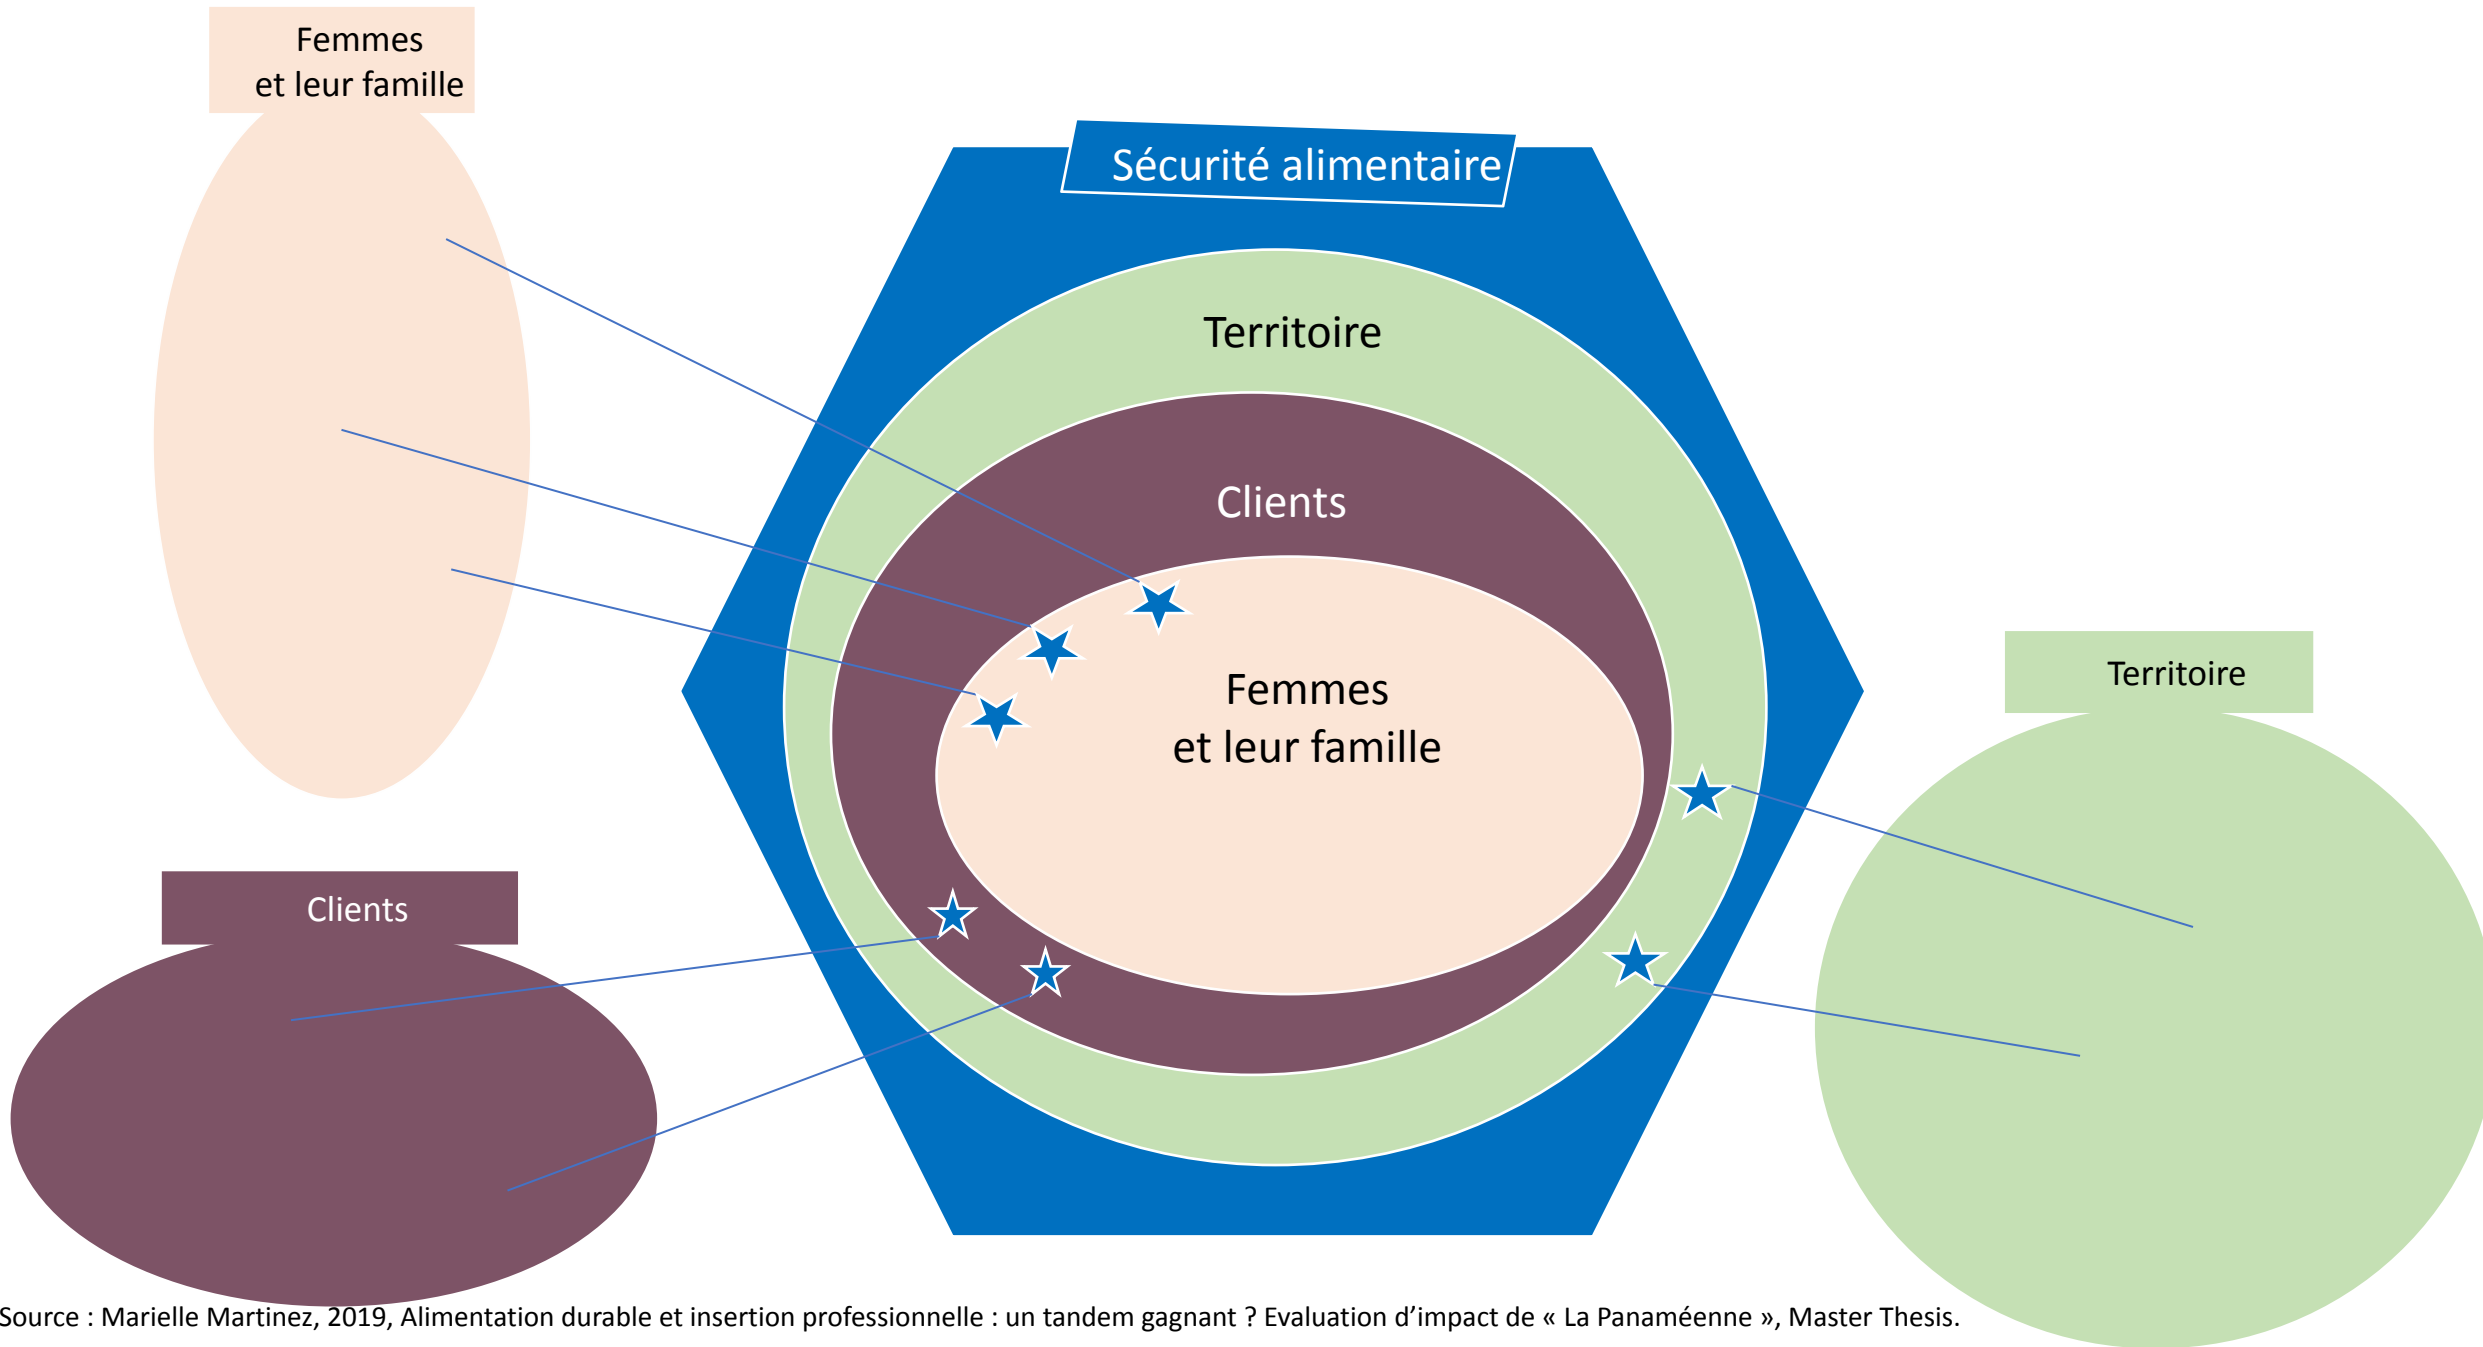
Femmes et leur famille

Sécurité alimentaire

Territoire

Clients

Femmes et leur famille

Territoire

Clients

Source : Marielle Martinez, 2019, Alimentation durable et insertion professionnelle : un tandem gagnant ? Evaluation d’impact de « La Panaméenne », Master Thesis.